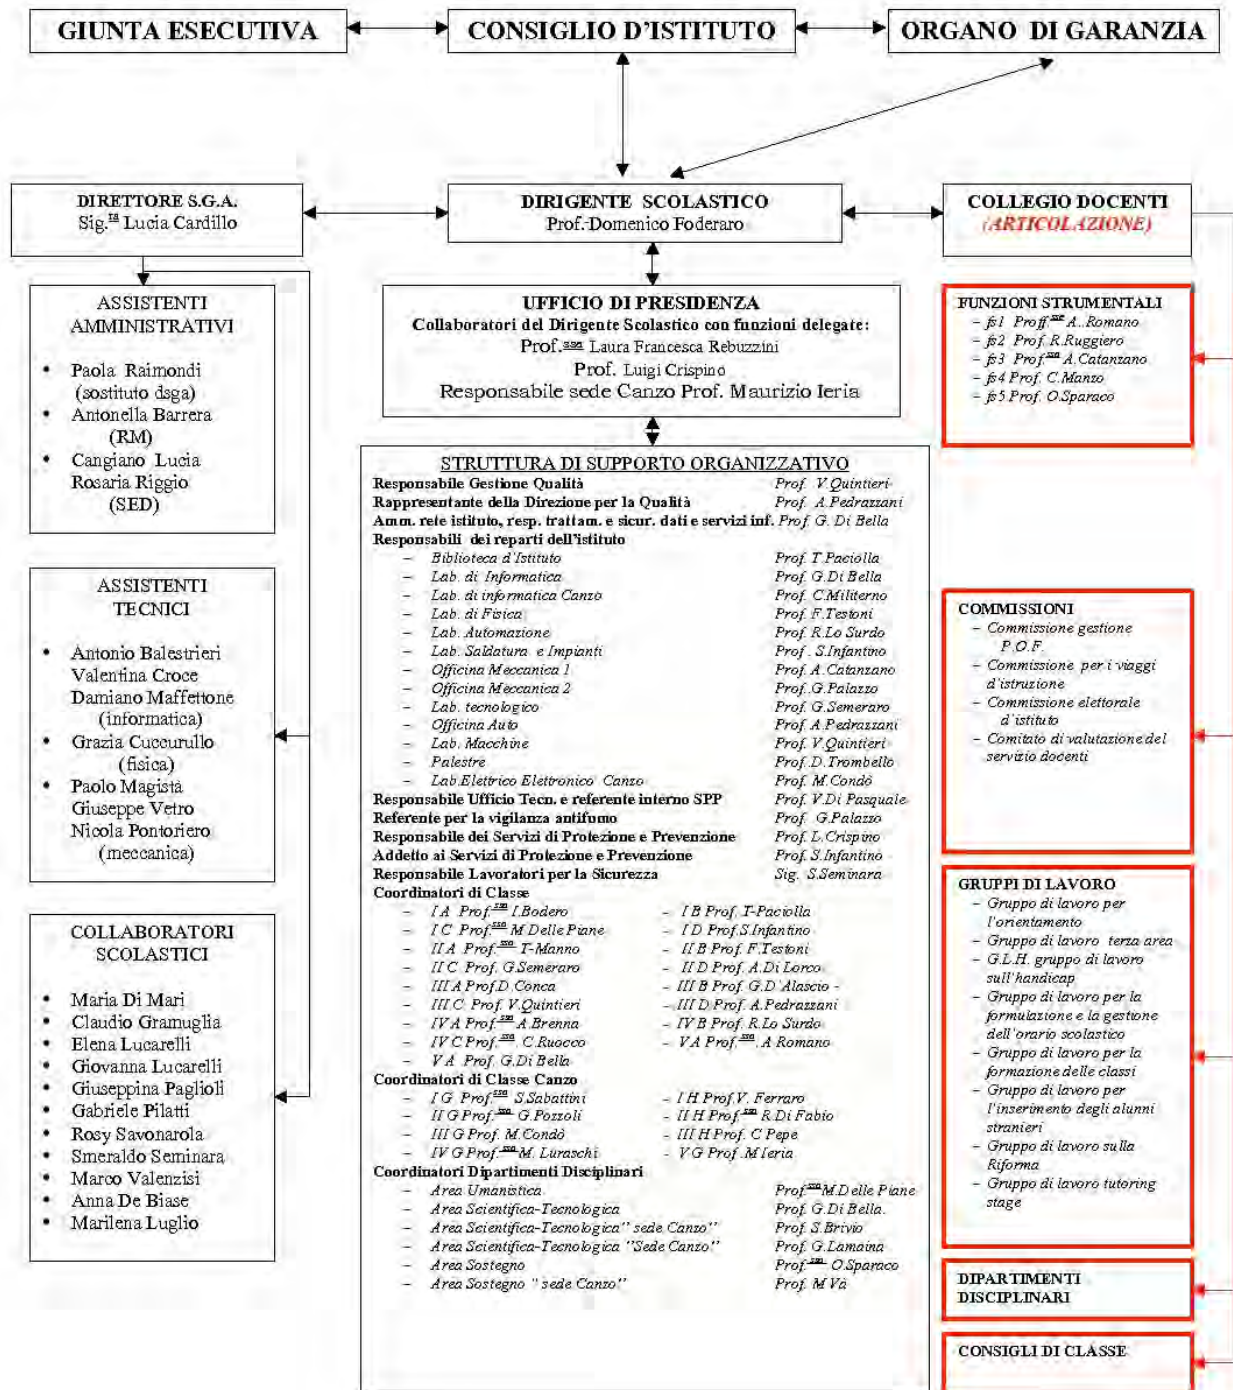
GIUNTA ESECUTIVA

CONSIGLIO D'ISTITUTO

ORGANO DI GARANZIA

DIRETTORE S.G.A.
Sig.$^{ra}$ Lucia Cardillo

DIRIGENTE SCOLASTICO
Prof. Domenico Foderaro

COLLEGIO DOCENTI
(ARTICOLAZIONE)

ASSISTENTI AMMINISTRATIVI

• Paola Raimondi (sostituto dsga)
• Antonella Barrera (RM)
• Cangiano Lucia Rosaria Riggio (SED)

UFFICIO DI PRESIDENZA
Collaboratori del Dirigente Scolastico con funzioni delegate:
Prof.$^{ssa}$ Laura Francesca Rebuzzini
Prof. Luigi Crispino
Responsabile sede Canzo Prof. Maurizio Ieria

FUNZIONI STRUMENTALI
– fs1 Prof.$^{ssa}$ A. Romano
– fs2 Prof. R.Ruggiero
– fs3 Prof.$^{ssa}$ A. Catanzano
– fs4 Prof. C.Manzo
– fs5 Prof. O.Sparaco

STRUTTURA DI SUPPORTO ORGANIZZATIVO
Responsabile Gestione Qualità Prof. V.Quintieri
Rappresentante della Direzione per la Qualità Prof. A.Pedrazzani
Amm. rete istituto, resp. trattam. e sicur. dati e servizi inf. Prof. G. Di Bella
Responsabili dei reparti dell'istituto
– Biblioteca d'Istituto Prof. T.Paciolla
– Lab. di Informatica Prof. G.Di Bella
– Lab. di informatica Canzo Prof. C.Militerno
– Lab. di Fisica Prof. F.Testoni
– Lab. Automazione Prof. R.Lo Surdo
– Lab. Saldatura e Impianti Prof. S.Infantino
– Officina Meccanica 1 Prof. A.Catanzano
– Officina Meccanica 2 Prof. G.Palazzo
– Lab. tecnologico Prof. G.Semeraro
– Officina Auto Prof. A.Pedrazzani
– Lab. Macchine Prof. V.Quintieri
– Palestre Prof. D.Trombello
– Lab Elettrico Elettronico Canzo Prof. M.Condò
Responsabile Ufficio Tecn. e referente interno SPP Prof. V.Di Pasquale
Referente per la vigilanza antifumo Prof. G.Palazzo
Responsabile dei Servizi di Protezione e Prevenzione Prof. L.Crispino
Addetto ai Servizi di Protezione e Prevenzione Prof. S.Infantino
Responsabile Lavoratori per la Sicurezza Sig. S.Seminara
Coordinatori di Classe
– I A Prof.$^{ssa}$ I.Bodero
– I C Prof.$^{ssa}$ M.Delle Piane
– II A Prof.$^{ssa}$ T-Manno
– II C Prof. G.Semeraro
– III A Prof.D.Conca
– III C Prof. V.Quintieri
– IV A Prof.$^{ssa}$ A.Brenna
– IV C Prof.$^{ssa}$ C.Ruocco
– V A Prof. G.Di Bella
– I B Prof. T-Paciolla
– I D Prof. S.Infantino
– II B Prof. F.Testoni
– II D Prof. A.Di Lorco
– III B Prof. G.D'Alascio -
– III D Prof. A.Pedrazzani
– IV B Prof. R.Lo Surdo
– V A Prof.$^{ssa}$ A.Romano
Coordinatori di Classe Canzo
– I G Prof.$^{ssa}$ S.Sabattini
– II G Prof.$^{ssa}$ G.Pozzoli
– III G Prof. M.Condò
– IV G Prof.$^{ssa}$ M. Luraschi
– I H Prof.V. Ferraro
– II H Prof.$^{ssa}$ R.Di Fabio
– III H Prof. C.Pepe
– V G Prof. M.Ieria
Coordinatori Dipartimenti Disciplinari
– Area Umanistica Prof.$^{ssa}$ M.Delle Piane
– Area Scientifica-Tecnologica Prof. G.Di Bella.
– Area Scientifica-Tecnologica" sede Canzo" Prof. S.Brivio
– Area Scientifica-Tecnologica "Sede Canzo" Prof. G.Lamaina
– Area Sostegno Prof.$^{ssa}$ O.Sparaco
– Area Sostegno " sede Canzo" Prof. M.Vè

ASSISTENTI TECNICI

• Antonio Balestrieri Valentina Croce Damiano Maffettone (informatica)
• Grazia Cuccurullo (fisica)
• Paolo Magistà Giuseppe Vetro Nicola Pontoriero (meccanica)

COMMISSIONI
– Commissione gestione P.O.F.
– Commissione per i viaggi d'istruzione
– Commissione elettorale d'istituto
– Comitato di valutazione del servizio docenti

GRUPPI DI LAVORO
– Gruppo di lavoro per l'orientamento
– Gruppo di lavoro terza area
– G.L.H. gruppo di lavoro sull'handicap
– Gruppo di lavoro per la formulazione e la gestione dell'orario scolastico
– Gruppo di lavoro per la formazione delle classi
– Gruppo di lavoro per l'inserimento degli alunni stranieri
– Gruppo di lavoro sulla Riforma
– Gruppo di lavoro tutoring stage

COLLABORATORI SCOLASTICI

• Maria Di Mari
• Claudio Gramuglia
• Elena Lucarelli
• Giovanna Lucarelli
• Giuseppina Paglioli
• Gabriele Pilatti
• Rosy Savonarola
• Smeraldo Seminara
• Marco Valenzisi
• Anna De Biase
• Marilena Luglio

DIPARTIMENTI DISCIPLINARI

CONSIGLI DI CLASSE